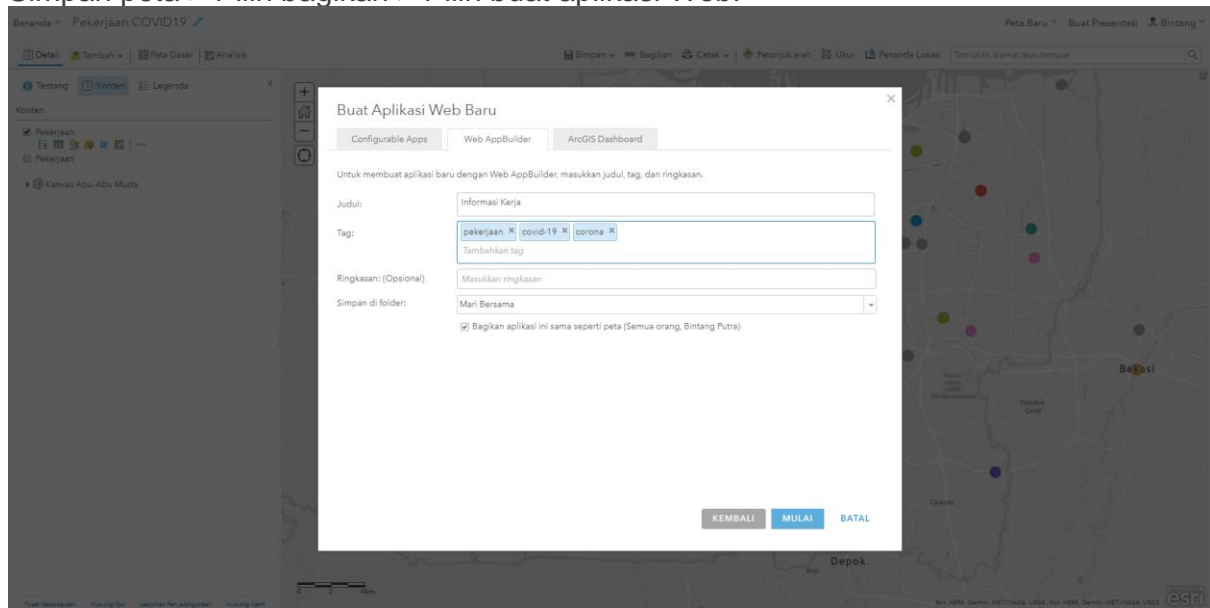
Simpan peta > Pilih bagikan > Pilih buat aplikasi Web.

Beranda ∨ Pekerjaan COVID19

Peta Baru ∨ Buat Presentasi Bintang ∨

Detail Tambah ∨ | Peta Dasar | Analisis

Simpan ∨ Bagikan Cetak ∨ | Petunjuk arah Ukur Penanda Lokasi Temukan alamat atau tempat

Tentang Konten Legenda

Konten

Pekerjaan

Pekerjaan

Kanvas Abu-Abu Muda

Buat Aplikasi Web Baru

Configurable Apps | Web AppBuilder | ArcGIS Dashboard

Untuk membuat aplikasi baru dengan Web AppBuilder, masukkan judul, tag, dan ringkasan.

Judul: Informasi Kerja

Tag: pekerjaan × covid-19 × corona ×
Tambahkan tag

Ringkasan: (Opsional) Masukkan ringkasan

Simpan di folder: Mari Bersama

Bagikan aplikasi ini sama seperti peta (Semua orang, Bintang Putra)

KEMBALI MULAI BATAL

Bekasi

Depok

esri